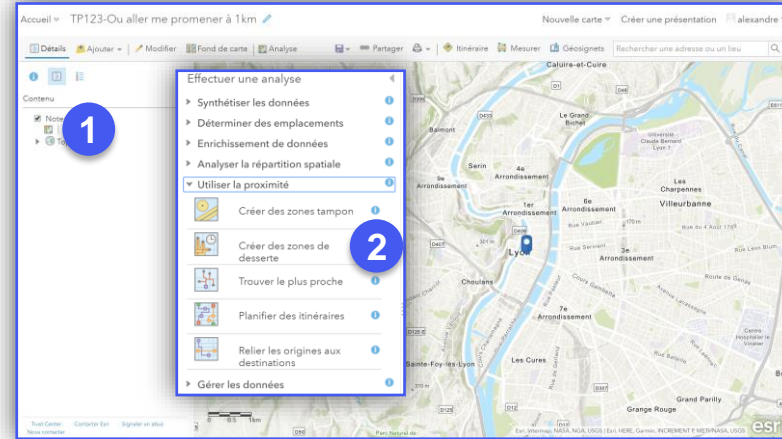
Accueil ▾ TP123-Ou aller me promener à 1km

Nouvelle carte ▾ Créer une présentation alexandre

Détails Ajouter ▾ Modifier Fond de carte Analyse Partager Itinéraire Mesurer Géosignets Rechercher une adresse ou un lieu

Contenu

Note

To

1

Effectuer une analyse

Synthétiser les données

Déterminer des emplacements

Enrichissement de données

Analyser la répartition spatiale

Utiliser la proximité

Créer des zones tampon

Créer des zones de desserte

Trouver le plus proche

Planifier des itinéraires

Relier les origines aux destinations

Gérer les données

2

Caluire-et-Cuire

Le Grand Bichet

Balmont

Serin

4e Arrondissement

9e Arrondissement

1er Arrondissement

6e Arrondissement

Villeurbanne

Les Charpennes

Université Claude Bernard Lyon 1

3e Arrondissement

Lyon

Choulans

2e Arrondissement

7e Arrondissement

Sainte-Foy-lès-Lyon

Les Cures

Grange Rouge

0 0,5 1km

Trust Center Contacter Esri Signaler un abus

esri